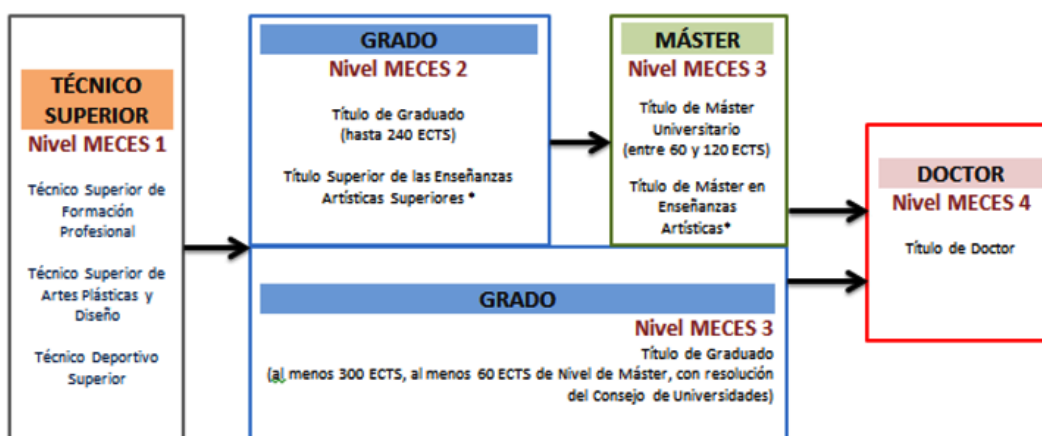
TÉCNICO SUPERIOR
Nivel MECES 1

Técnico Superior de Formación Profesional

Técnico Superior de Artes Plásticas y Diseño

Técnico Deportivo Superior

GRADO
Nivel MECES 2

Título de Graduado (hasta 240 ECTS)

Título Superior de las Enseñanzas Artísticas Superiores *

MÁSTER
Nivel MECES 3

Título de Máster Universitario (entre 60 y 120 ECTS)

Título de Máster en Enseñanzas Artísticas*

GRADO
Nivel MECES 3
Título de Graduado
(al menos 300 ECTS, al menos 60 ECTS de Nivel de Máster, con resolución del Consejo de Universidades)

DOCTOR
Nivel MECES 4

Título de Doctor